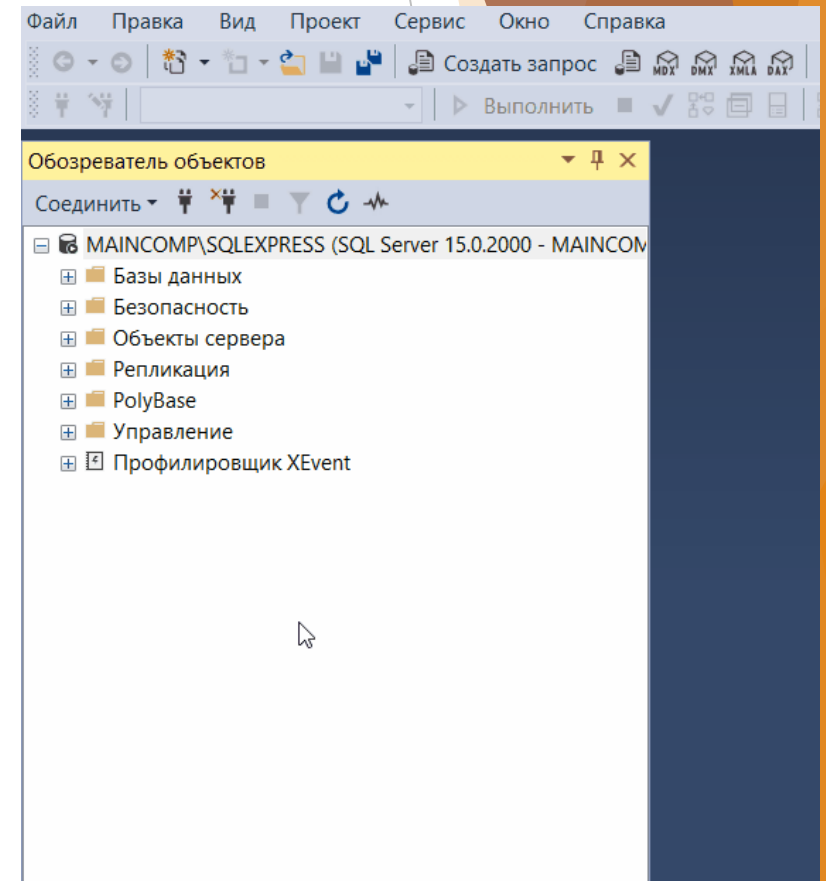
Файл Правка Вид Проект Сервис Окно Справка

Создать запрос MDX DMX XMLA DAX

Выполнить

Обозреватель объектов

Соединить

MAINCOMP\SQLEXPRESS (SQL Server 15.0.2000 - MAINCOM
Базы данных
Безопасность
Объекты сервера
Репликация
PolyBase
Управление
Профилировщик XEvent